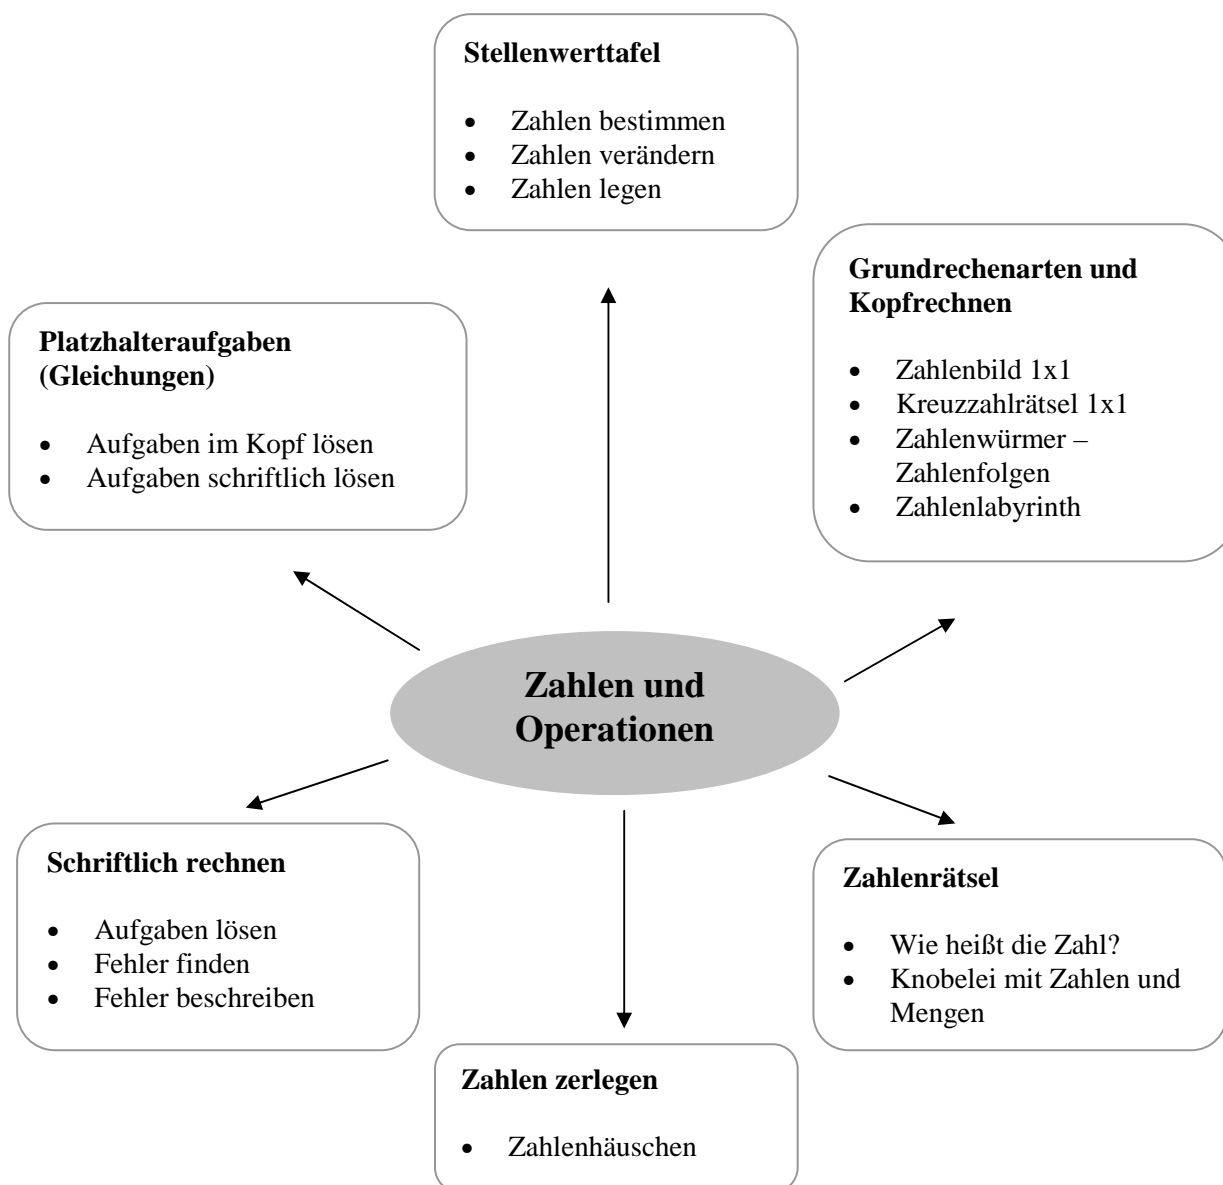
**Stellenwerttafel**

- Zahlen bestimmen
- Zahlen verändern
- Zahlen legen

**Platzhalteraufgaben (Gleichungen)**

- Aufgaben im Kopf lösen
- Aufgaben schriftlich lösen

**Grundrechenarten und Kopfrechnen**

- Zahlenbild 1x1
- Kreuzzahlrätsel 1x1
- Zahlenwürmer – Zahlenfolgen
- Zahlenlabyrinth

**Zahlen und Operationen**

**Schriftlich rechnen**

- Aufgaben lösen
- Fehler finden
- Fehler beschreiben

**Zahlenrätsel**

- Wie heißt die Zahl?
- Knobelei mit Zahlen und Mengen

**Zahlen zerlegen**

- Zahlenhäuschen